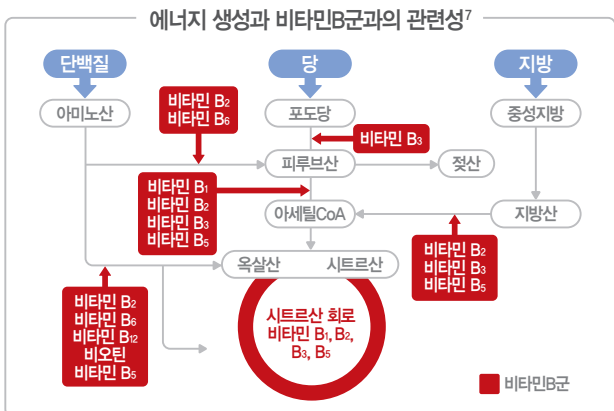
에너지 생성과 비타민B군과의 관련성$^7$

단백질

당

지방

아미노산

비타민 $B_2$
비타민 $B_6$

포도당

중성지방

비타민 $B_3$

피루브산

젖산

비타민 $B_1$
비타민 $B_2$
비타민 $B_3$
비타민 $B_5$

아세틸CoA

지방산

비타민 $B_2$
비타민 $B_3$
비타민 $B_5$

옥살산

시트르산

비타민 $B_2$
비타민 $B_6$
비타민 $B_{12}$
비오틴
비타민 $B_5$

시트르산 회로
비타민 $B_1$, $B_2$, $B_3$, $B_5$

비타민B군